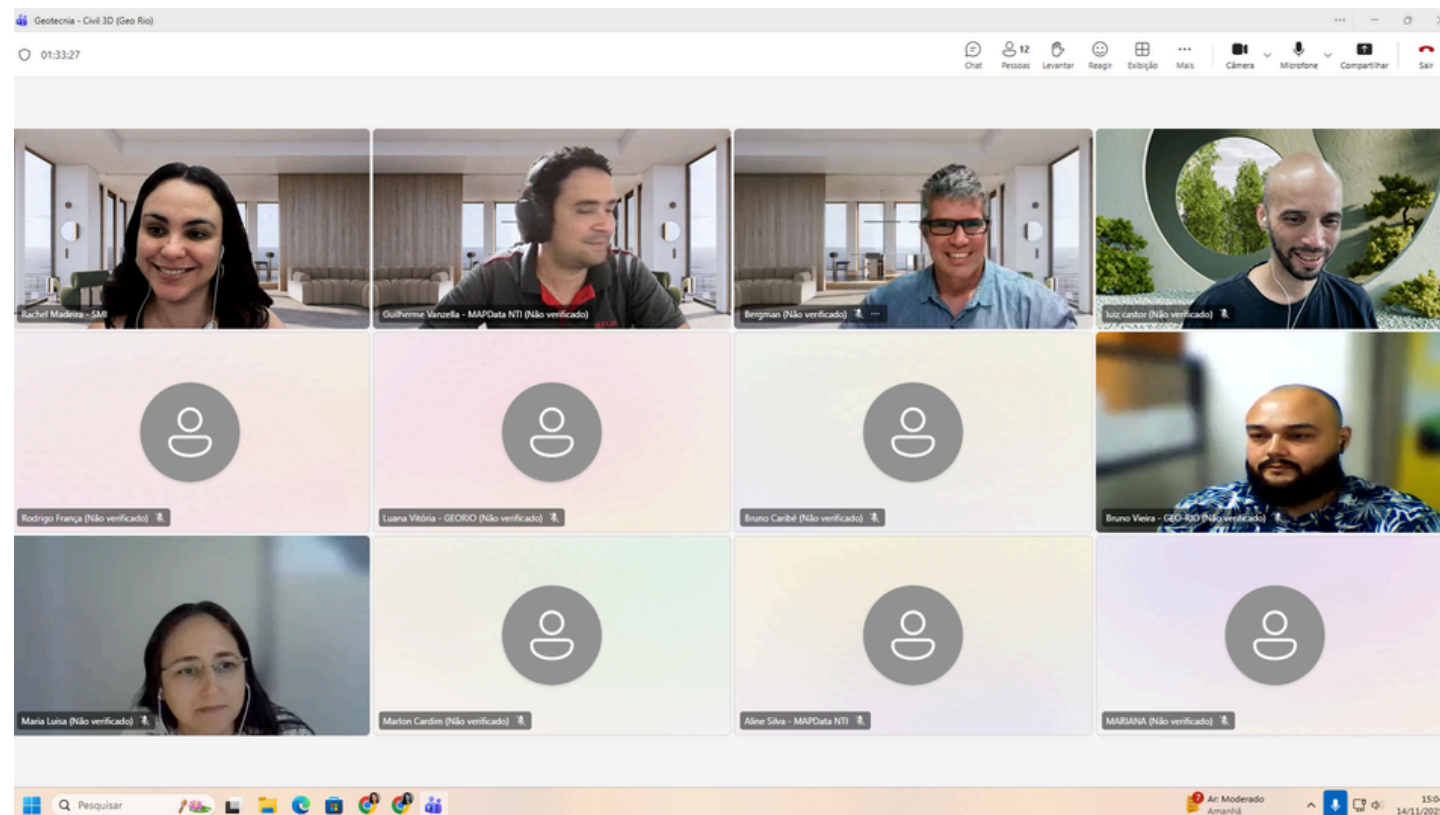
Geotecnia - Civil 3D (Geo Rio)

01:33:27

Chat
12 Pessoas
Levantar
Reagir
Exibição
Mais
Câmera
Microfone
Compartilhar
Sair

Rachel Madeira - SMI
Guilherme Vanzella - MAPData NTI (Não verificado)
Bergman (Não verificado)
luiz castor (Não verificado)
Rodrigo França (Não verificado)
Luana Vitória - GEORIO (Não verificado)
Bruno Caribé (Não verificado)
Bruno Vieira - GEO-RIO (Não verificado)
Maria Luisa (Não verificado)
Marlon Cardim (Não verificado)
Aline Silva - MAPData NTI
MARIANA (Não verificado)

Pesquisar
Ar: Moderado
Amanhã
15:0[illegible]
14/11/202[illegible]